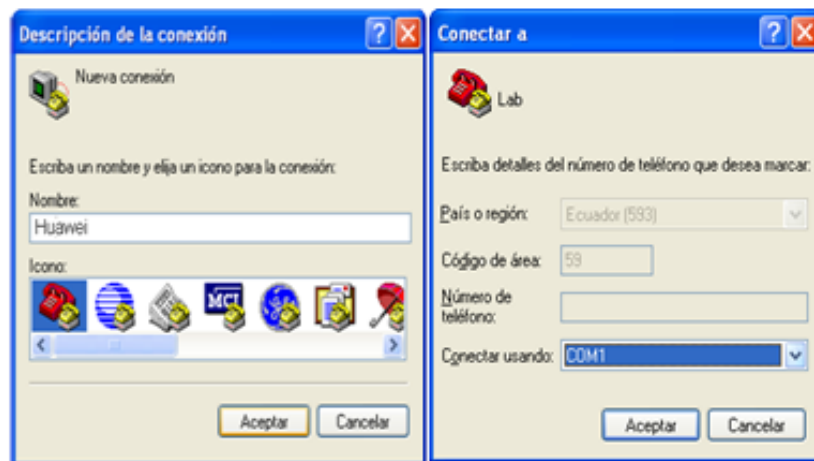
Descripción de la conexión

Nueva conexión

Escriba un nombre y elija un icono para la conexión:

Nombre:

Huawei

Icono:

MCI

Aceptar

Cancelar

Conectar a

Lab

Escriba detalles del número de teléfono que desea marcar:

País o región:

Ecuador (593)

Código de área:

59

Número de teléfono:

Conectar usando:

COM1

Aceptar

Cancelar